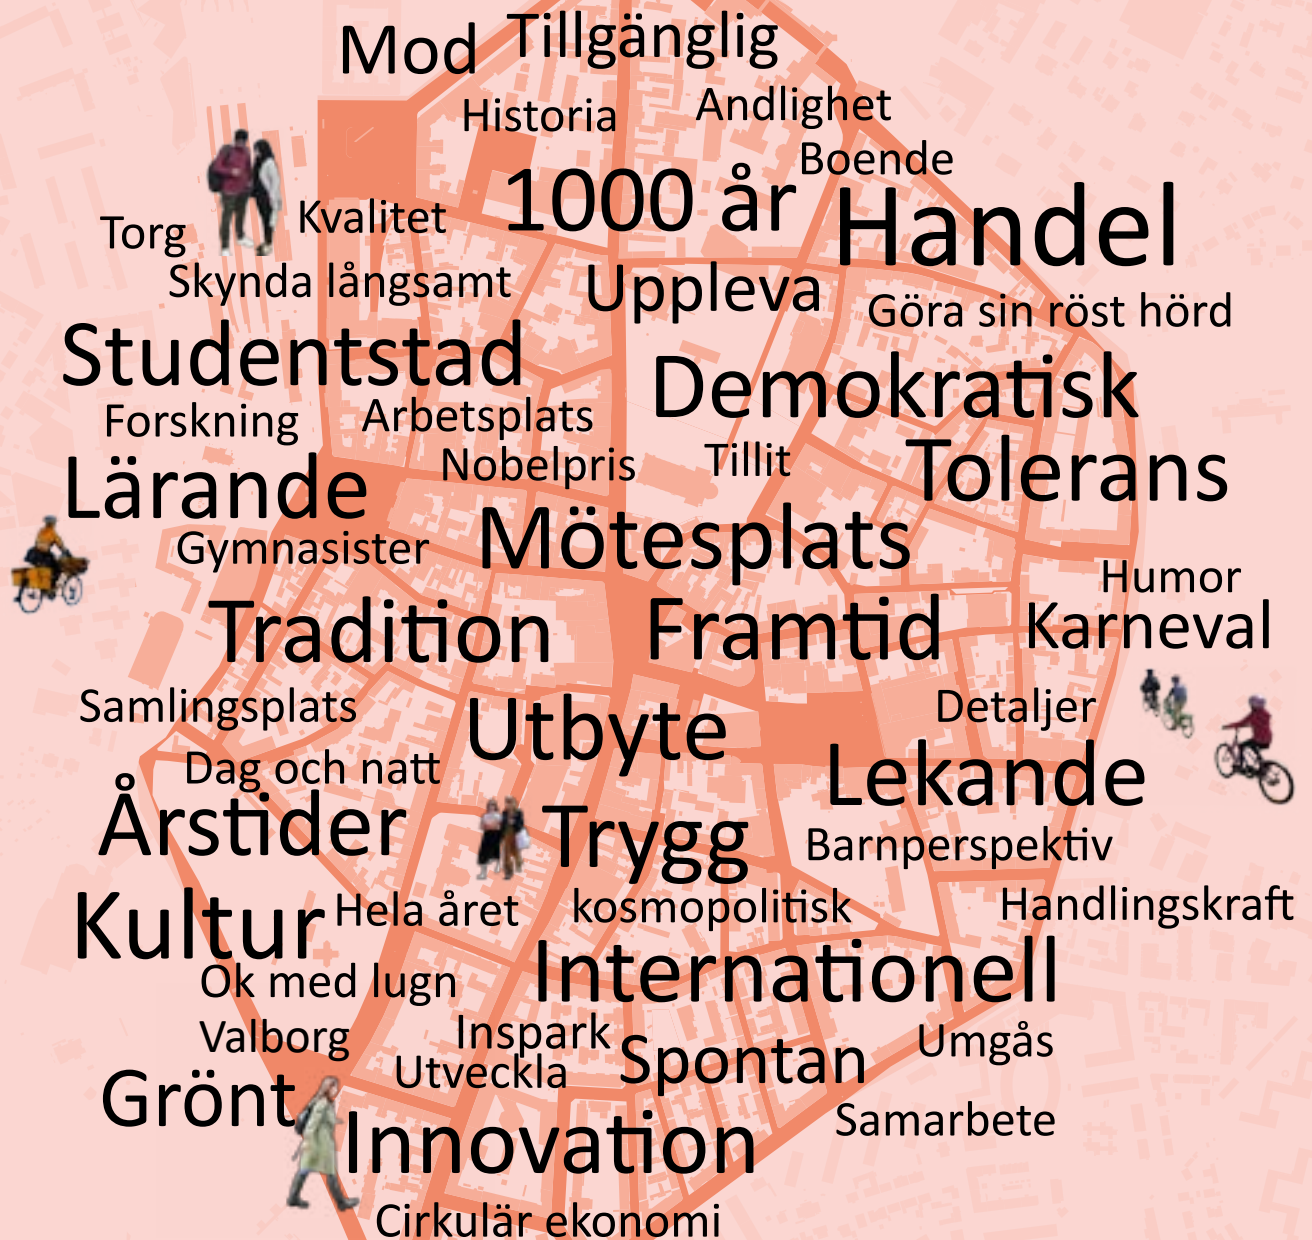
Mod Tillgänglig
Historia
Andlighet
Boende
1000 år
Handel
Torg
Kvalitet
Skynda långsamt
Uppleva
Göra sin röst hörd
Studentstad
Demokratisk
Forskning
Arbetsplats
Lärande
Nobelpris
Tillit
Tolerans
Gymnasister
Mötesplats
Humor
Tradition
Framtid
Karneval
Samlingsplats
Detaljer
Utbyte
Dag och natt
Lekande
Årstider
Trygg
Barnperspektiv
Kultur
Hela året
kosmopolitisk
Handlingskraft
Ok med lugn
Internationell
Valborg
Inspark
Umgås
Utveckla
Spontan
Grönt
Innovation
Samarbete
Cirkulär ekonomi